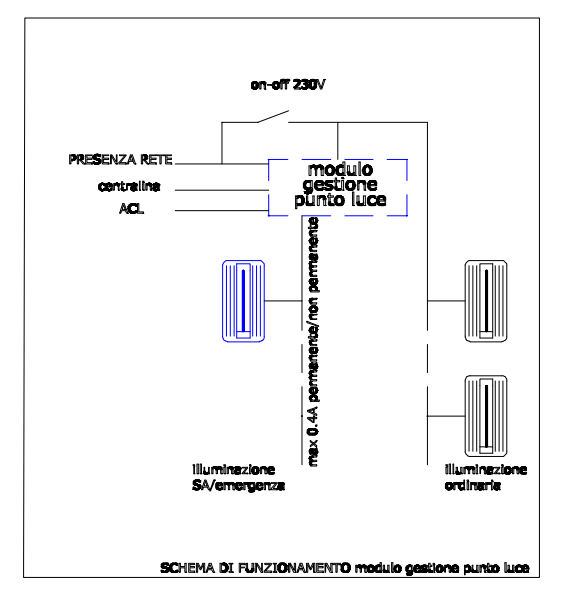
on-off 230V

PRESENZA RETE

centralina

ACL

modulo gestione punto luce

max 0.4A permanente/non permanente

illuminazione SA/emergenza

illuminazione ordinaria

SCHEMA DI FUNZIONAMENTO modulo gestione punto luce